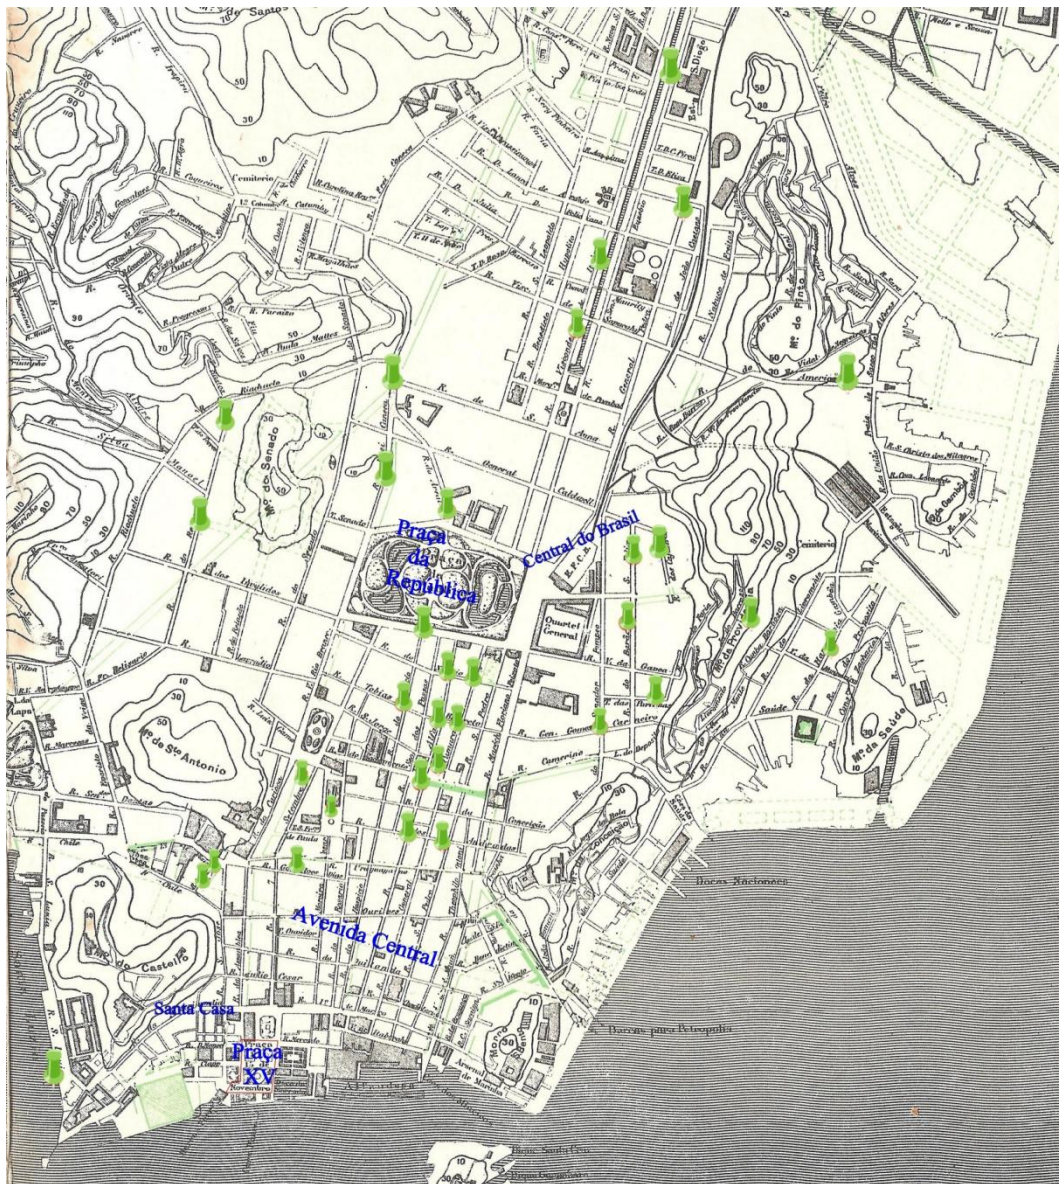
Praça da República

Central do Brasil

Quartel General

Avenida Central

Santa Casa

Praça XV

Mᵉ do Senado

Mᵉ de Sᵗᵒ Antonio

Mᵉ do Castello

Mᵉ da Saúde

Mᵉ da Providencia

Mᵗᵉ do Pinto

Docas Nacionaes

Barcas para Petropolis

Cemiterio

R. Riachuelo

R. General Caldwell

R. Visconde de Itauna

R. Senador Euzebio

R. S. Pedro

R. da Alfandega

R. do Ouvidor

R. Chile

R. Carioca

R. Conceição

R. do Livramento

R. da América

R. de Santa Anna

Lapa

Santos

Estação S. Diogo

Ilha Fiscal

Arsenal de Marinha